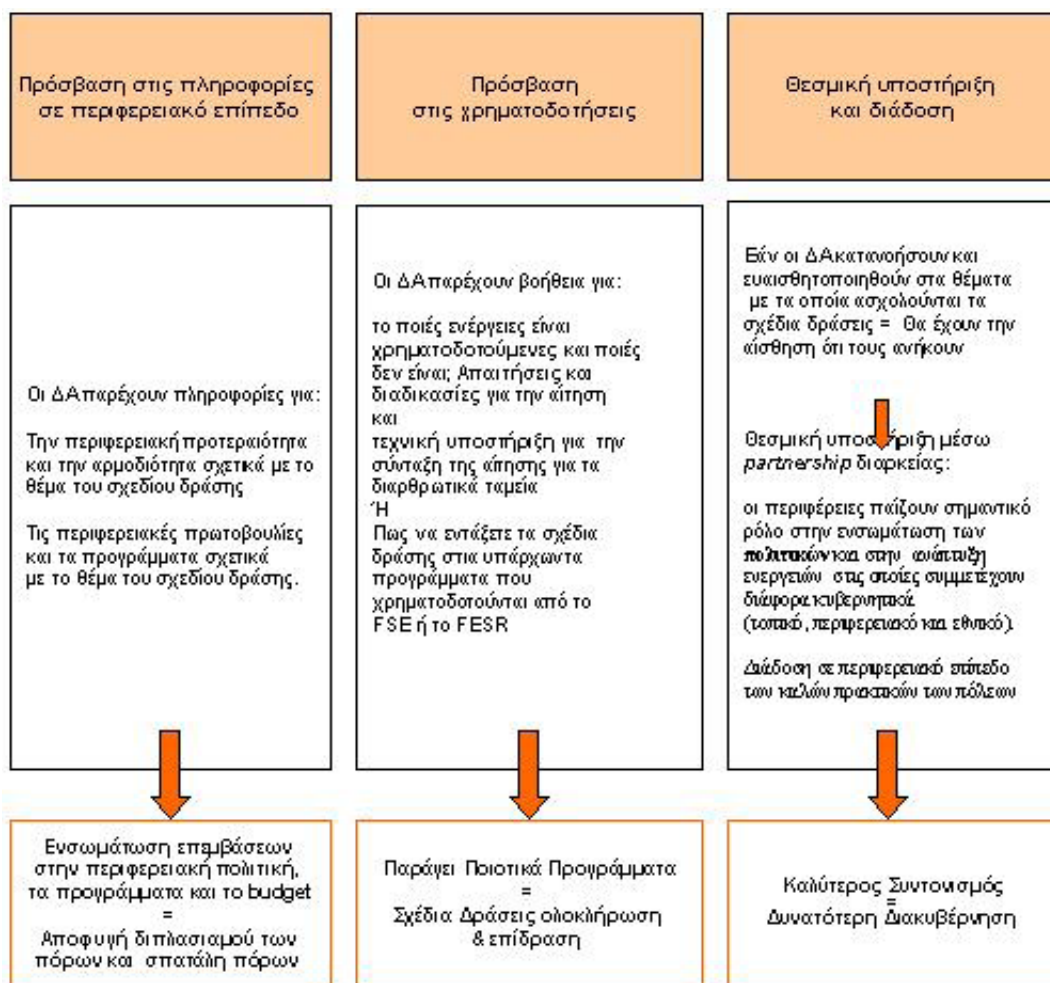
Πρόσβαση στις πληροφορίες σε περιφερειακό επίπεδο

Πρόσβαση στις χρηματοδοτήσεις

Θεσμική υποστήριξη και διάδοση

Οι ΔΑ παρέχουν πληροφορίες για:

Την περιφερειακή προτεραιότητα και την αρμοδιότητα σχετικά με το θέμα του σχεδίου δράσης

Τις περιφερειακές πρωτοβουλίες και τα προγράμματα σχετικά με το θέμα του σχεδίου δράσης.

Οι ΔΑ παρέχουν βοήθεια για:

το ποιές ενέργειες είναι χρηματοδοτούμενες και ποιές δεν είναι; Απαιτήσεις και διαδικασίες για την αίτηση και τεχνική υποστήριξη για την σύνταξη της αίτησης για τα διαρθρωτικά ταμεία
Ή
Πως να εντάξετε τα σχέδια δράσης στια υπάρχωντα προγράμματα που χρηματοδοτούνται από το FSE ή το FESR

Εάν οι ΔΑ κατανοήσουν και ευαισθητοποιηθούν στα θέματα με τα οποία ασχολούνται τα σχέδια δράσεις = Θα έχουν την αίσθηση ότι τους ανήκουν

Θεσμική υποστήριξη μέσω *partnership* διαρκείας:

οι περιφέρειες παίζουν σημαντικό ρόλο στην ενσωμάτωση των πολιτικών και στην ανάπτυξη ενεργειών στις οποίες συμμετέχουν διάφορα κυβερνητικά (τοπικό, περιφερειακό και εθνικό).

Διάδοση σε περιφερειακό επίπεδο των καλών πρακτικών των πόλεων

Ενσωμάτωση επεμβάσεων στην περιφερειακή πολιτική, τα προγράμματα και το budget
=
Αποφυγή διπλασιασμού των πόρων και σπατάλη πόρων

Παράγει Ποιοτικά Προγράμματα
=
Σχέδια Δράσεις ολοκλήρωση & επίδραση

Καλύτερος Συντονισμός
=
Δυνατότερη Διακυβέρνηση